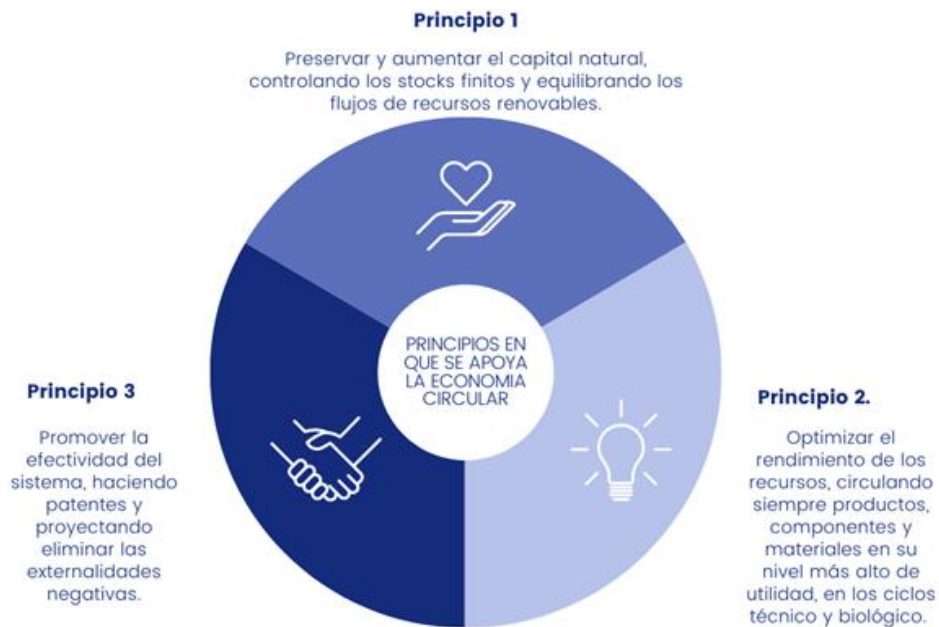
Principio 1

Preservar y aumentar el capital natural, controlando los stocks finitos y equilibrando los flujos de recursos renovables.

PRINCIPIOS EN QUE SE APOYA LA ECONOMIA CIRCULAR

Principio 3

Promover la efectividad del sistema, haciendo patentes y proyectando eliminar las externalidades negativas.

Principio 2.

Optimizar el rendimiento de los recursos, circulando siempre productos, componentes y materiales en su nivel más alto de utilidad, en los ciclos técnico y biológico.